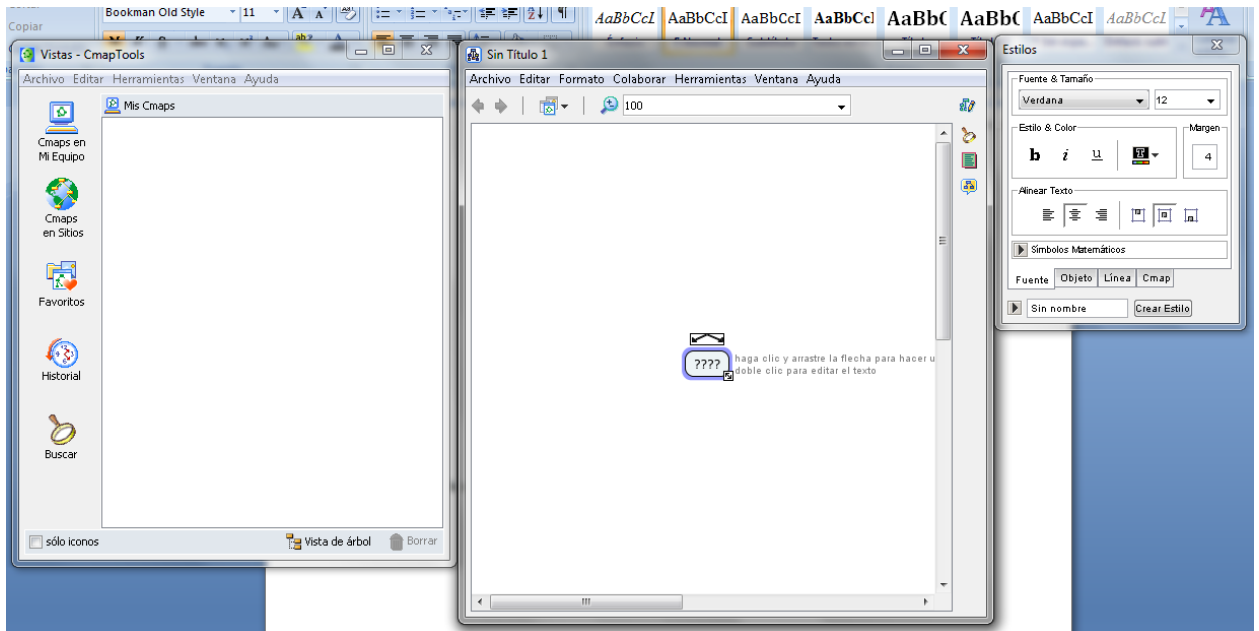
Copiar
Bookman Old Style 11
AaBbCcI AaBbCcI AaBbCcI AaBbCcl AaBbC AaBbC AaBbCcI AaBbCcI

Vistas - CmapTools
Archivo Editar Herramientas Ventana Ayuda
Cmaps en Mi Equipo
Cmaps en Sitios
Favoritos
Historial
Buscar
Mis Cmaps
sólo iconos
Vista de árbol
Borrar

Sin Título 1
Archivo Editar Formato Colaborar Herramientas Ventana Ayuda
100
????
haga clic y arrastre la flecha para hacer u
doble clic para editar el texto

Estilos
Fuente & Tamaño
Verdana
12
Estilo & Color
Margen
b i u
4
Alinear Texto
Símbolos Matemáticos
Fuente Objeto Línea Cmap
Sin nombre
Crear Estilo